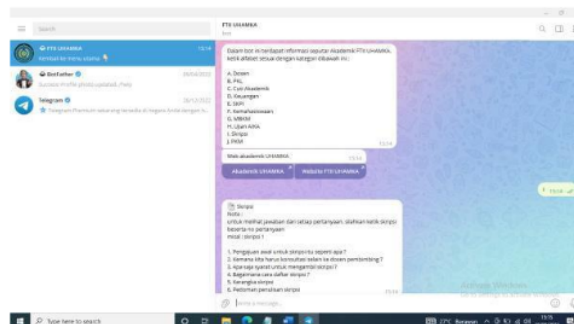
Search

FTI UHAMKA
Kembali ke menu utama

BotFather
Success! Profile photo updated. /help

Telegram
Telegram Premium sekarang tersedia di negara Anda dengan h...

FTI UHAMKA
bot

Dalam bot ini terdapat informasi seputar Akademik FTI UHAMKA. Ketik alfabet sesuai dengan kategori dibawah ini :

A. Dosen
B. PKL
C. Cuti Akademik
D. Keuangan
E. SKPI
F. Kemahasiswaan
G. MBKM
H. Ujian AIKA
I. Skripsi
J. PASA

Web akademik UHAMKA

Akademik UHAMKA
Website FTI UHAMKA

Skripsi
Note :
untuk melihat jawaban dari setiap pertanyaan, silahkan ketik skripsi beserta no pertanyaan
misal : skripsi 1

1. Pengajuan awal untuk skripsi itu seperti apa ?
2. Kemana kita harus konsultasi kalau ke dosen pembimbing ?
3. Apa saja syarat untuk mengambil skripsi ?
4. Bagaimana cara daftar skripsi ?
5. Kerangka skripsi
6. Pedoman penulisan skripsi

Write a message...

Activate Windows
Go to Settings to activate Windows.

Type here to search